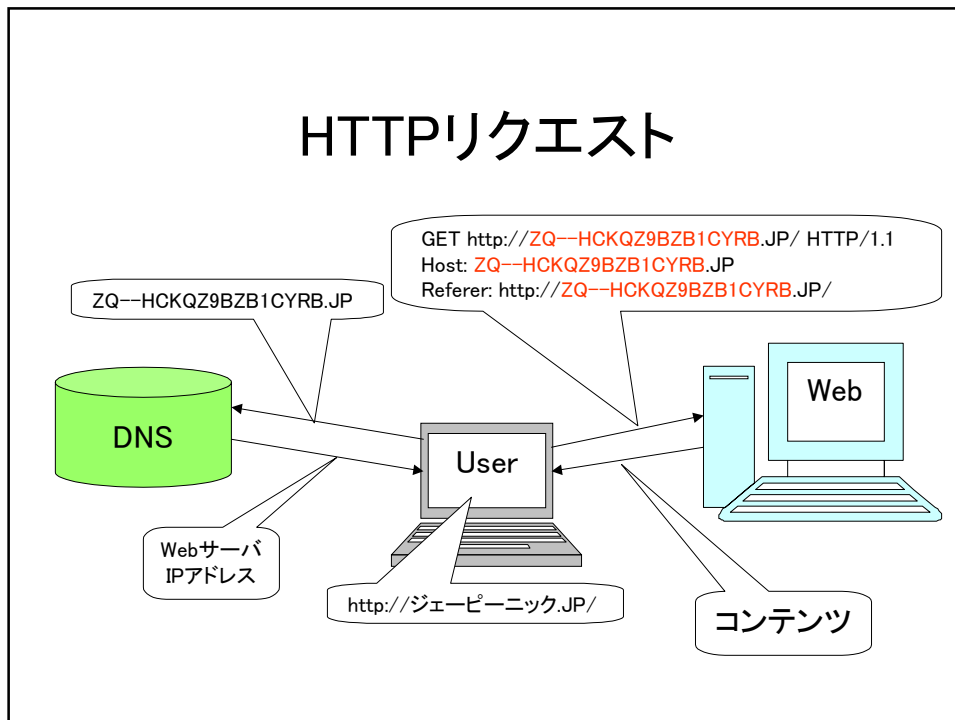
HTTPリクエスト

GET http://ZQ--HCKQZ9BZB1CYRB.JP/ HTTP/1.1
Host: ZQ--HCKQZ9BZB1CYRB.JP
Referer: http://ZQ--HCKQZ9BZB1CYRB.JP/

ZQ--HCKQZ9BZB1CYRB.JP

DNS

User

Web

Webサーバ
IPアドレス

http://ジェーピーニック.JP/

コンテンツ